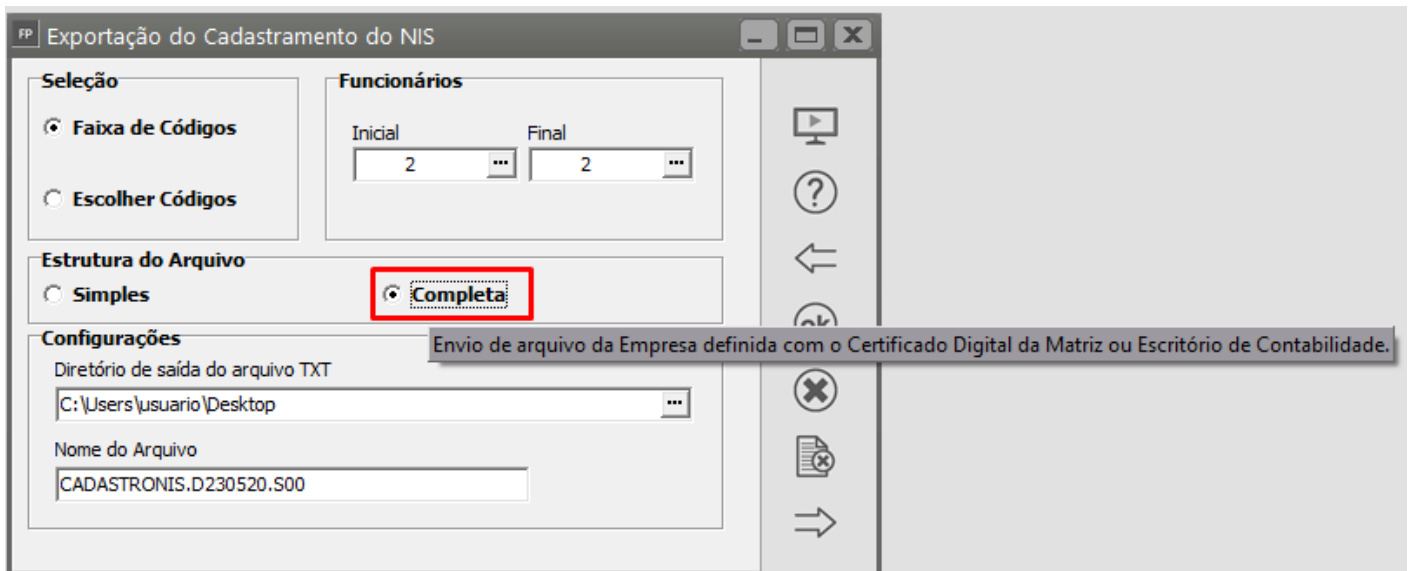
FP Exportação do Cadastramento do NIS

Seleção

Faixa de Códigos

Escolher Códigos

Funcionários

Inicial

2

Final

2

Estrutura do Arquivo

Simples

Completa

Configurações

Envio de arquivo da Empresa definida com o Certificado Digital da Matriz ou Escritório de Contabilidade.

Diretório de saída do arquivo TXT

C:\Users\usuario\Desktop

Nome do Arquivo

CADASTRONIS.D230520.S00